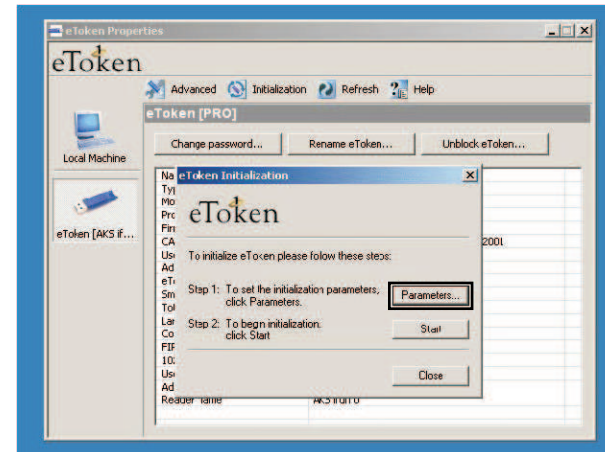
eToken Properties

eToken

Advanced Initialization Refresh Help

eToken [PRO]

Local Machine

eToken [AKS if...

Change password... Rename eToken... Unblock eToken...

Na
Typ
Mo
Pro
Fir
CA
Us
Ad
eT
Sm
To
La
Co
FIF
10
Us
Ad
Reader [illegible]

2001

AKS ifdh 0

eToken Initialization

eToken

To initialize eToken please follow these steps:

Step 1: To set the initialization parameters, click Parameters.

Parameters...

Step 2: To begin initialization, click Start

Start

Close